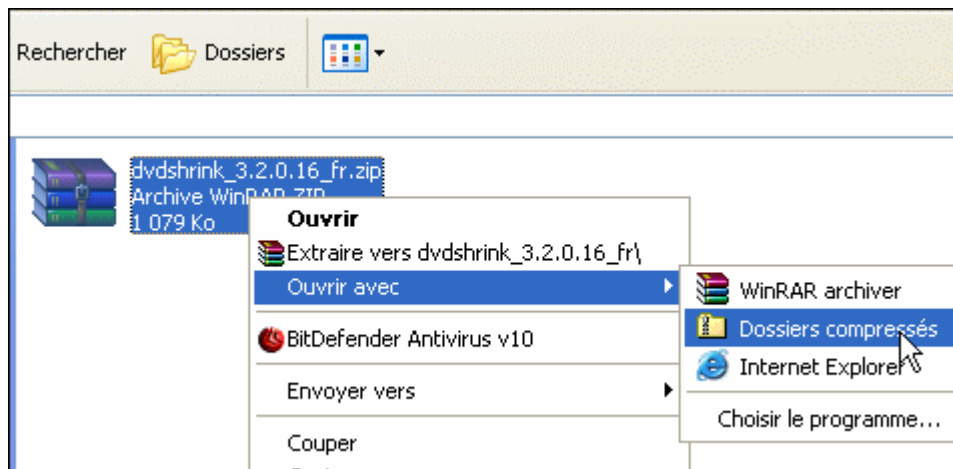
Rechercher Dossiers

dvdshrink_3.2.0.16_fr.zip
Archive WinRAR ZIP
1 079 Ko

Ouvrir
Extraire vers dvdshrink_3.2.0.16_fr\
Ouvrir avec
BitDefender Antivirus v10
Envoyer vers
Couper
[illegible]

WinRAR archiver
Dossiers compressés
Internet Explorer
Choisir le programme...